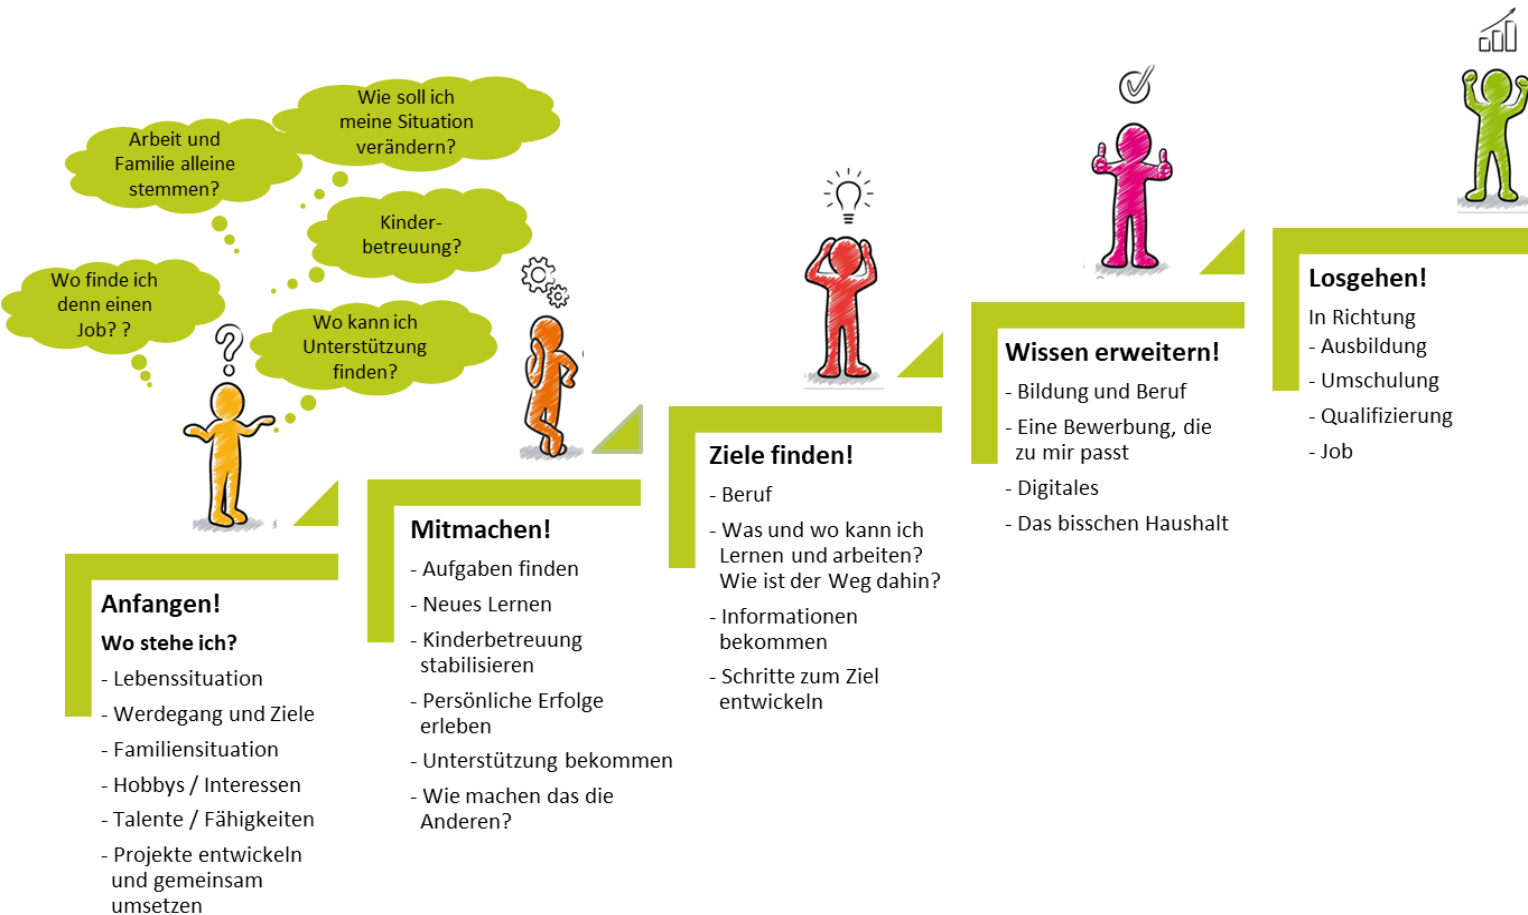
Wie soll ich meine Situation verändern?

Arbeit und Familie alleine stemmen?

Kinder-betreuung?

Wo finde ich denn einen Job? ?

Wo kann ich Unterstützung finden?

Anfangen!
Wo stehe ich?
- Lebenssituation
- Werdegang und Ziele
- Familiensituation
- Hobbys / Interessen
- Talente / Fähigkeiten
- Projekte entwickeln und gemeinsam umsetzen

Mitmachen!
- Aufgaben finden
- Neues Lernen
- Kinderbetreuung stabilisieren
- Persönliche Erfolge erleben
- Unterstützung bekommen
- Wie machen das die Anderen?

Ziele finden!
- Beruf
- Was und wo kann ich Lernen und arbeiten? Wie ist der Weg dahin?
- Informationen bekommen
- Schritte zum Ziel entwickeln

Wissen erweitern!
- Bildung und Beruf
- Eine Bewerbung, die zu mir passt
- Digitales
- Das bisschen Haushalt

Losgehen!
In Richtung
- Ausbildung
- Umschulung
- Qualifizierung
- Job